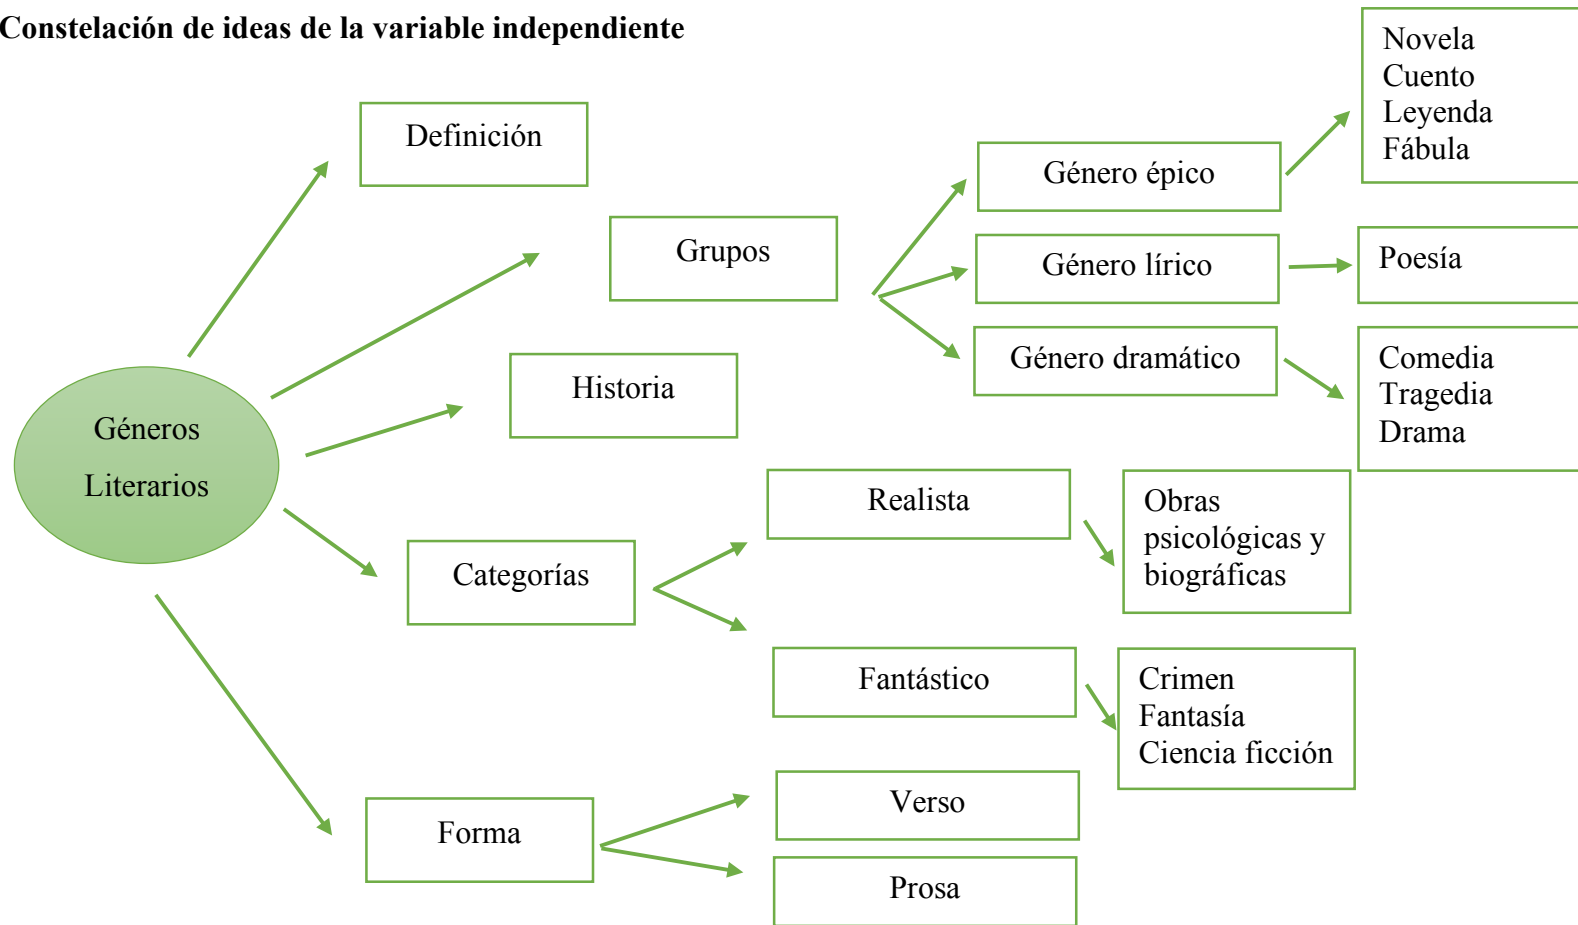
Constelación de ideas de la variable independiente

Géneros Literarios

Definición

Grupos

Género épico

Novela
Cuento
Leyenda
Fábula

Género lírico

Poesía

Género dramático

Comedia
Tragedia
Drama

Historia

Categorías

Realista

Obras psicológicas y biográficas

Fantástico

Crimen
Fantasía
Ciencia ficción

Forma

Verso

Prosa